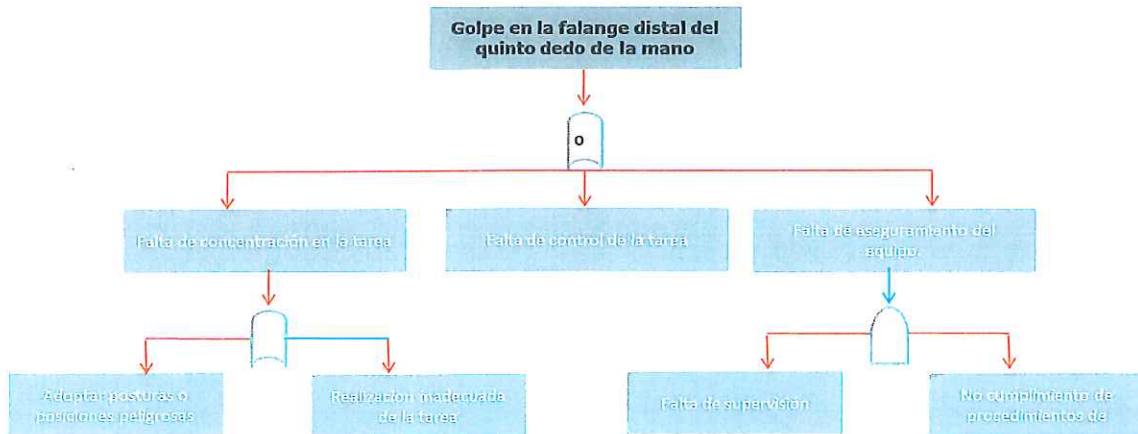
Golpe en la falange distal del quinto dedo de la mano

o

Falta de concentración en la tarea

Falta de control de la tarea

Falta de aseguramiento del equipo

Adoptar posturas o posiciones peligrosas

Realización inadecuada de la tarea

Falta de supervisión

No cumplimiento de procedimientos de